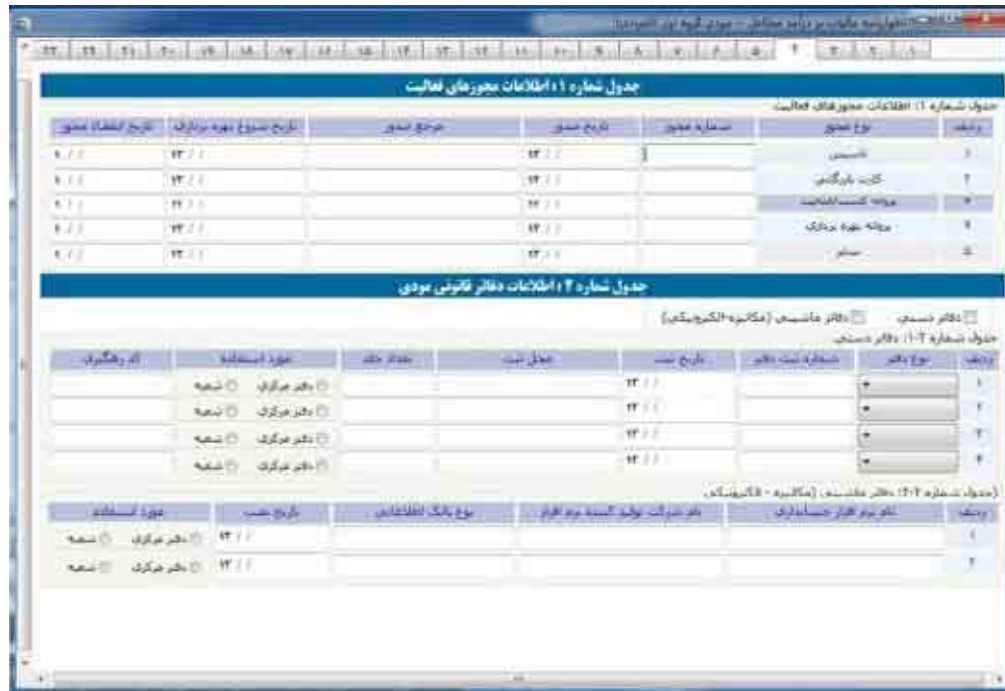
اظهارنامه مالیات بر درآمد مشاغل - مودی گروه اول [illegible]

۲۲ | ۲۳ | ۲۱ | ۲۰ | ۱۹ | ۱۸ | ۱۷ | ۱۶ | ۱۵ | ۱۴ | ۱۳ | ۱۲ | ۱۱ | ۱۰ | ۹ | ۸ | ۷ | ۶ | ۵ | ۴ | ۳ | ۲ | ۱

جدول شماره ۱ : اطلاعات مجوزهای فعالیت

جدول شماره ۱: اطلاعات مجوزهای فعالیت

| ردیف | نوع مجوز | شماره مجوز | تاریخ صدور | مرجع صدور | تاریخ شروع بهره برداری | تاریخ انقضاء مجوز |
|---|---|---|---|---|---|---|
| ۱ | تاسیس | | ۱۳ / / | | ۱۳ / / | ۱ / / |
| ۲ | کارت بازرگانی | | ۱۳ / / | | ۱۳ / / | ۱ / / |
| ۳ | پروانه کسب/فعالیت | | ۱۳ / / | | ۱۳ / / | ۱ / / |
| ۴ | پروانه بهره برداری | | ۱۳ / / | | ۱۳ / / | ۱ / / |
| ۵ | سایر | | ۱۳ / / | | ۱۳ / / | ۱ / / |

جدول شماره ۲ : اطلاعات دفاتر قانونی مودی

دفاتر دستی   دفاتر ماشینی (مکانیزه-الکترونیکی)

جدول شماره ۲-۱: دفاتر دستی

| ردیف | نوع دفتر | شماره ثبت دفتر | تاریخ ثبت | محل ثبت | مقدار جلد | مورد استفاده | کد رهگیری |
|---|---|---|---|---|---|---|---|
| ۱ | | | ۱۳ / / | | | دفتر مرکزی شعبه | |
| ۲ | | | ۱۳ / / | | | دفتر مرکزی شعبه | |
| ۳ | | | ۱۳ / / | | | دفتر مرکزی شعبه | |
| ۴ | | | ۱۳ / / | | | دفتر مرکزی شعبه | |

جدول شماره ۲-۲: دفاتر ماشینی (مکانیزه - الکترونیکی)

| ردیف | نام نرم افزار حسابداری | نام شرکت تولید کننده نرم افزار | نوع بانک اطلاعاتی | تاریخ نصب | مورد استفاده |
|---|---|---|---|---|---|
| ۱ | | | | ۱۳ / / | دفتر مرکزی شعبه |
| ۲ | | | | ۱۳ / / | دفتر مرکزی شعبه |